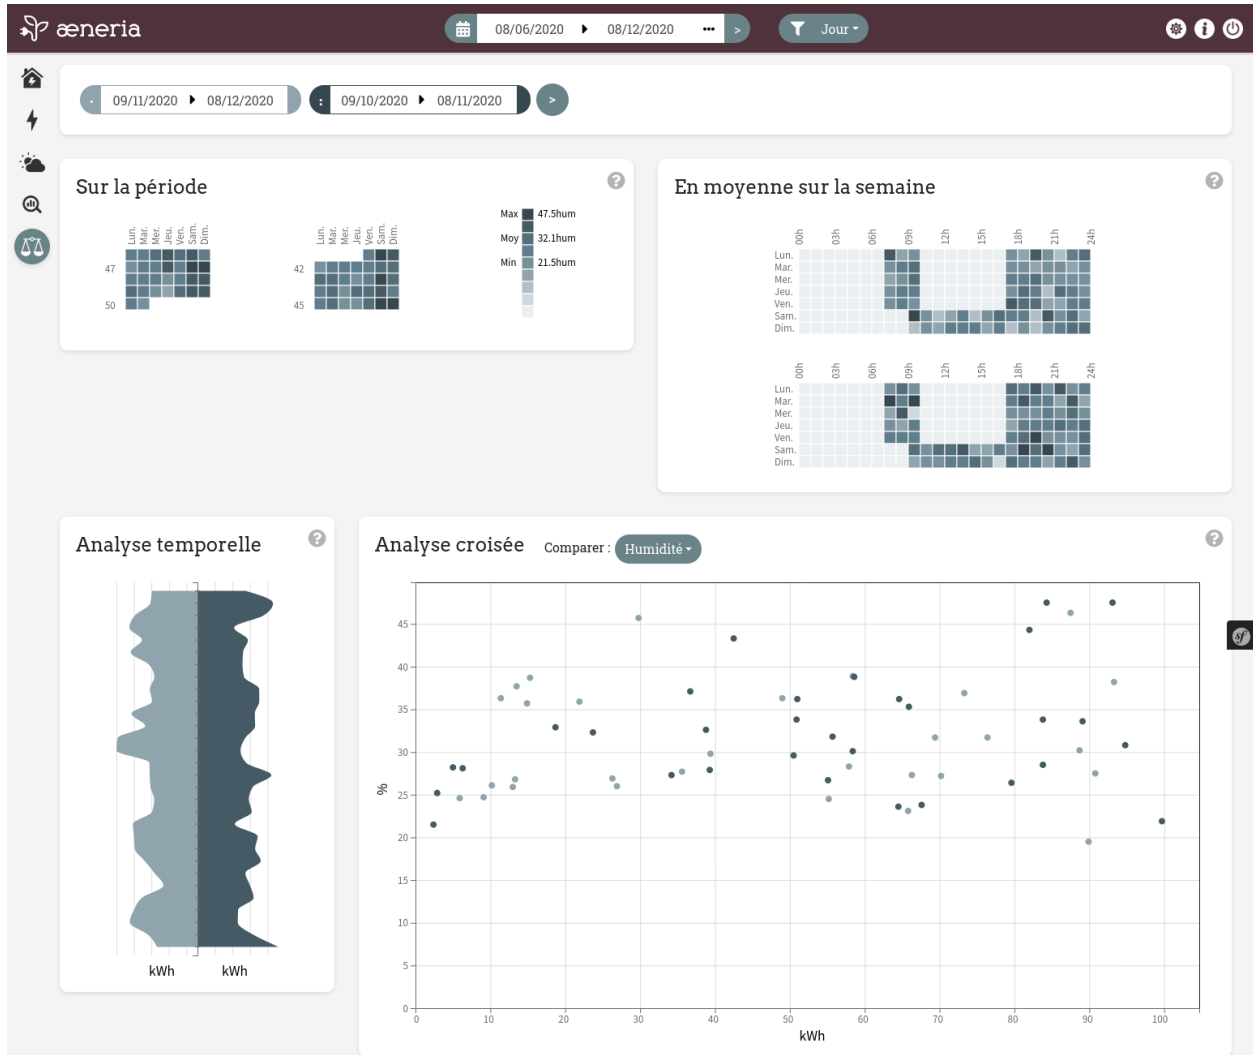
æneria

08/06/2020 ▶ 08/12/2020 ••• >

Jour ▾

09/11/2020 ▶ 08/12/2020

09/10/2020 ▶ 08/11/2020

>

Sur la période

Lun. Mar. Mer. Jeu. Ven. Sam. Dim.

47

50

Lun. Mar. Mer. Jeu. Ven. Sam. Dim.

42

45

Max 47.5hum

Moy 32.1hum

Min 21.5hum

En moyenne sur la semaine

00h 03h 06h 09h 12h 15h 18h 21h 24h

Lun.
Mar.
Mer.
Jeu.
Ven.
Sam.
Dim.

00h 03h 06h 09h 12h 15h 18h 21h 24h

Lun.
Mar.
Mer.
Jeu.
Ven.
Sam.
Dim.

Analyse temporelle

kWh kWh

Analyse croisée

Comparer : Humidité ▾

%

45
40
35
30
25
20
15
10
5
0

0 10 20 30 40 50 60 70 80 90 100

kWh